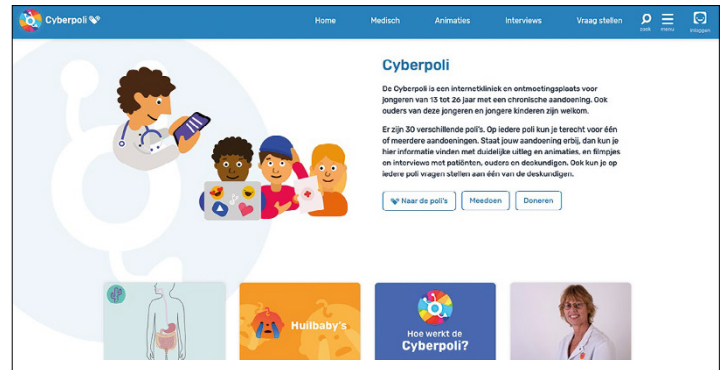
Cyberpoli

Home Medisch Animaties Interviews Vraag stellen zoek menu inloggen

Cyberpoli

De Cyberpoli is een internetkliniek en ontmoetingsplaats voor jongeren van 13 tot 26 jaar met een chronische aandoening. Ook ouders van deze jongeren en jongere kinderen zijn welkom.

Er zijn 30 verschillende poli's. Op iedere poli kun je terecht voor één of meerdere aandoeningen. Staat jouw aandoening erbij, dan kun je hier informatie vinden met duidelijke uitleg en animaties, en filmpjes en interviews met patiënten, ouders en deskundigen. Ook kun je op iedere poli vragen stellen aan één van de deskundigen.

Naar de poli's Meedoen Doneren

Huilbaby's

Hoe werkt de Cyberpoli?